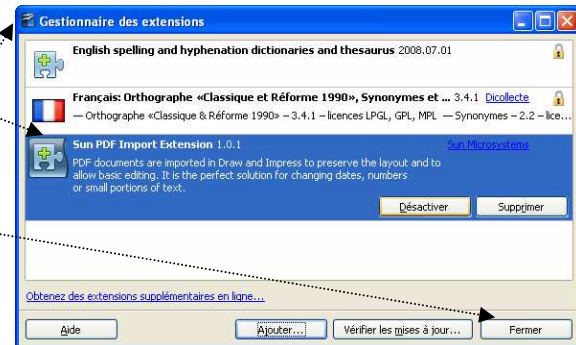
Gestionnaire des extensions

English spelling and hyphenation dictionaries and thesaurus 2008.07.01

Français: Orthographe «Classique et Réforme 1990», Synonymes et ... 3.4.1 Dicollecte
— Orthographe «Classique & Réforme 1990» – 3.4.1 – licences LPGL, GPL, MPL — Synonymes – 2.2 – lice...

Sun PDF Import Extension 1.0.1 Sun Microsystems
PDF documents are imported in Draw and Impress to preserve the layout and to allow basic editing. It is the perfect solution for changing dates, numbers or small portions of text.

Désactiver Supprimer

Obtenez des extensions supplémentaires en ligne...

Aide Ajouter... Vérifier les mises à jour... Fermer